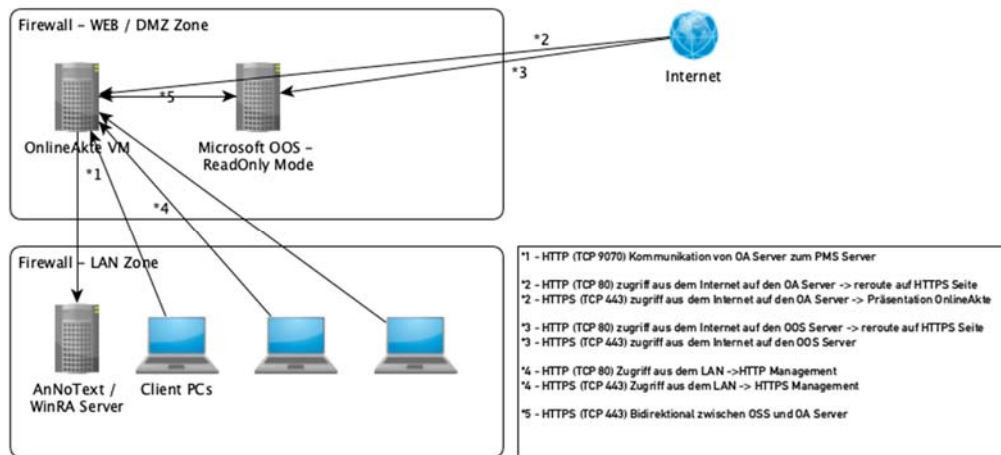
Firewall – WEB / DMZ Zone

*2

*3

Internet

*5

OnlineAkte VM

Microsoft OOS – ReadOnly Mode

*1

*4

Firewall – LAN Zone

AnNoText / WinRA Server

Client PCs

*1 – HTTP (TCP 9070) Kommunikation von OA Server zum PMS Server

*2 – HTTP (TCP 80) zugriff aus dem Internet auf den OA Server -> reroute auf HTTPS Seite
*2 – HTTPS (TCP 443) zugriff aus dem Internet auf den OA Server -> Präsentation OnlineAkte

*3 – HTTP (TCP 80) zugriff aus dem Internet auf den OOS Server -> reroute auf HTTPS Seite
*3 – HTTPS (TCP 443) zugriff aus dem Internet auf den OOS Server

*4 – HTTP (TCP 80) Zugriff aus dem LAN ->HTTP Management
*4 – HTTPS (TCP 443) Zugriff aus dem LAN -> HTTPS Management

*5 – HTTPS (TCP 443) Bidirektional zwischen OSS und OA Server